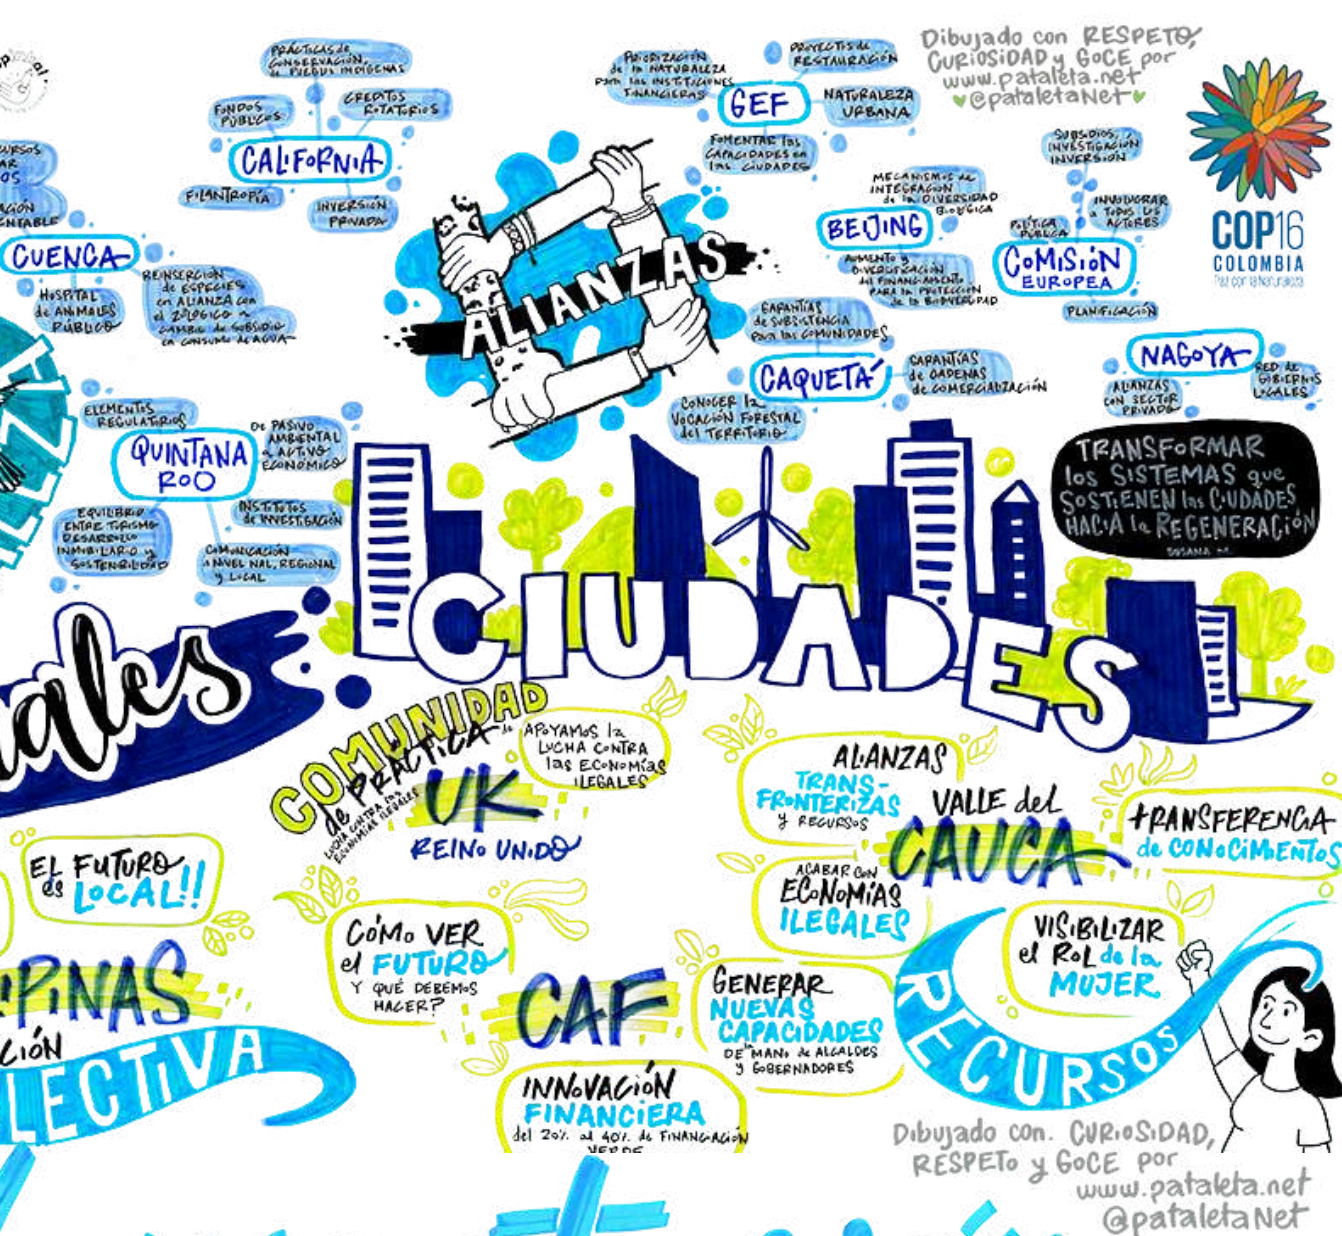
Dibujado con RESPETO, CURIOSIDAD y GOCE por www.pataleta.net @pataletaNet

COP16 COLOMBIA Paz con la Naturaleza

ALIANZAS

CALIFORNIA
Prácticas de conservación de pueblos indígenas
Fondos públicos
Créditos rotatorios
Filantropía
Inversión privada

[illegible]ursos
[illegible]ar
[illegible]os
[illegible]ación
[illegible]entable

CUENCA
Hospital de animales público
Reinserción de especies en alianza con el zoológico a cambio de subsidio en consumo de agua

GEF
Priorización de la naturaleza para las instituciones financieras
Proyectos de restauración
Naturaleza urbana
Fomentar las capacidades en las ciudades

BEIJING
Mecanismos de integración de la diversidad biológica
Aumento y diversificación del financiamiento para la protección de la biodiversidad

COMISIÓN EUROPEA
Subsidios, investigación, inversión
Involucrar a todos los actores
Política pública
Planificación

CAQUETÁ
Garantías de subsistencia para las comunidades
Garantías de cadenas de comercialización
Conocer la vocación forestal del territorio

NAGOYA
Red de gobiernos locales
Alianzas con sector privado

QUINTANA ROO
Elementos regulatorios
De pasivo ambiental a activo económico
Institutos de investigación
Equilibrio entre turismo desarrollo inmobiliario y sostenibilidad
Comunicación a nivel nal, regional y local

TRANSFORMAR los SISTEMAS que SOSTIENEN las CIUDADES HACIA la REGENERACIÓN
SUSANA M.

CIUDADES

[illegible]ales

COMUNIDAD de PRÁCTICA de lucha contra las economías ilegales
UK
REINO UNIDO
Apoyamos la lucha contra las economías ilegales

ALIANZAS TRANSFRONTERIZAS y recursos
VALLE del CAUCA
TRANSFERENCIA de CONOCIMIENTOS
ACABAR con ECONOMÍAS ILEGALES

EL FUTURO es LOCAL!!

CÓMO VER el FUTURO y qué debemos hacer?

CAF
INNOVACIÓN FINANCIERA
del 20% al 40% de financiación verde

GENERAR NUEVAS CAPACIDADES de mano de alcaldes y gobernadores

VISIBILIZAR el ROL de la MUJER

RECURSOS

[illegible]PINAS
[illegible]ción
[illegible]LECTIVA

Dibujado con CURIOSIDAD, RESPETO y GOCE por www.pataleta.net @pataletaNet